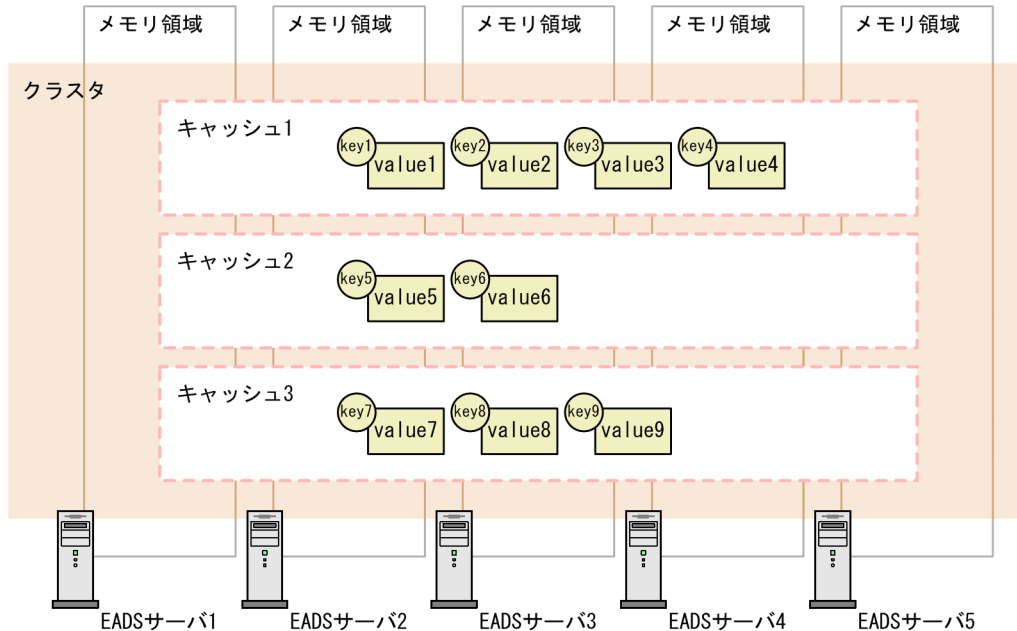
メモリ領域 メモリ領域 メモリ領域 メモリ領域 メモリ領域

クラスタ

キャッシュ1
key1 value1 key2 value2 key3 value3 key4 value4

キャッシュ2
key5 value5 key6 value6

キャッシュ3
key7 value7 key8 value8 key9 value9

EADSサーバ1 EADSサーバ2 EADSサーバ3 EADSサーバ4 EADSサーバ5